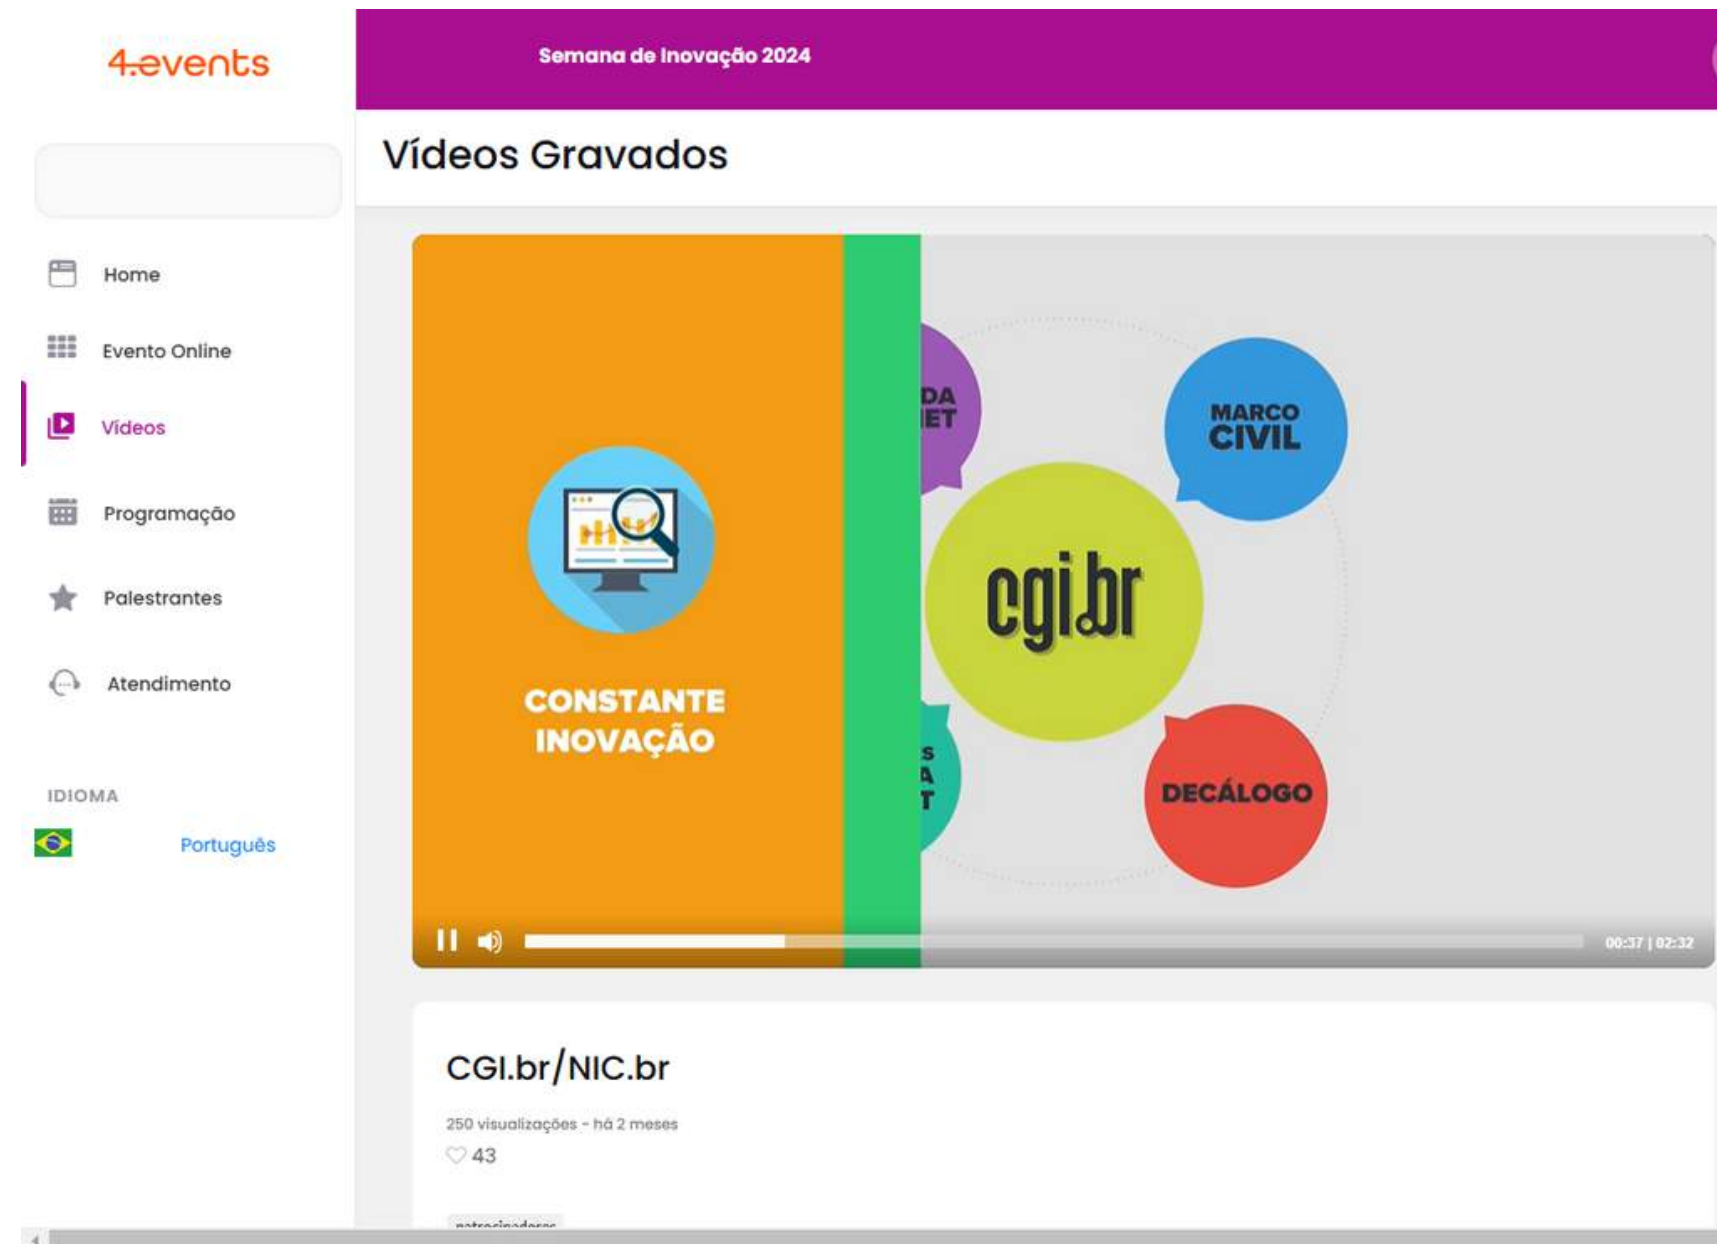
4.events

Semana de Inovação 2024

Vídeos Gravados

Home

Evento Online

Vídeos

Programação

Palestrantes

Atendimento

IDIOMA

Português

CONSTANTE INOVAÇÃO

DA
ET

MARCO CIVIL

cgi.br

S
A
T

DECÁLOGO

00:37 | 02:32

CGI.br/NIC.br

250 visualizações - há 2 meses

43

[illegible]